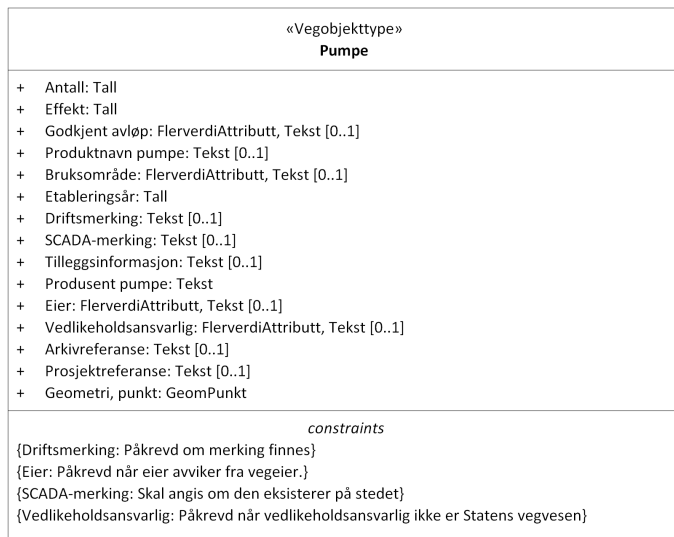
«Vegobjekttype»
**Pumpe**

+ Antall: Tall
+ Effekt: Tall
+ Godkjent avløp: FlerverdiAttributt, Tekst [0..1]
+ Produktnavn pumpe: Tekst [0..1]
+ Bruksområde: FlerverdiAttributt, Tekst [0..1]
+ Etableringsår: Tall
+ Driftsmerking: Tekst [0..1]
+ SCADA-merking: Tekst [0..1]
+ Tilleggsinformasjon: Tekst [0..1]
+ Produsent pumpe: Tekst
+ Eier: FlerverdiAttributt, Tekst [0..1]
+ Vedlikeholdsansvarlig: FlerverdiAttributt, Tekst [0..1]
+ Arkivreferanse: Tekst [0..1]
+ Prosjektreferanse: Tekst [0..1]
+ Geometri, punkt: GeomPunkt

*constraints*
{Driftsmerking: Påkrevd om merking finnes}
{Eier: Påkrevd når eier avviker fra vegeier.}
{SCADA-merking: Skal angis om den eksisterer på stedet}
{Vedlikeholdsansvarlig: Påkrevd når vedlikeholdsansvarlig ikke er Statens vegvesen}